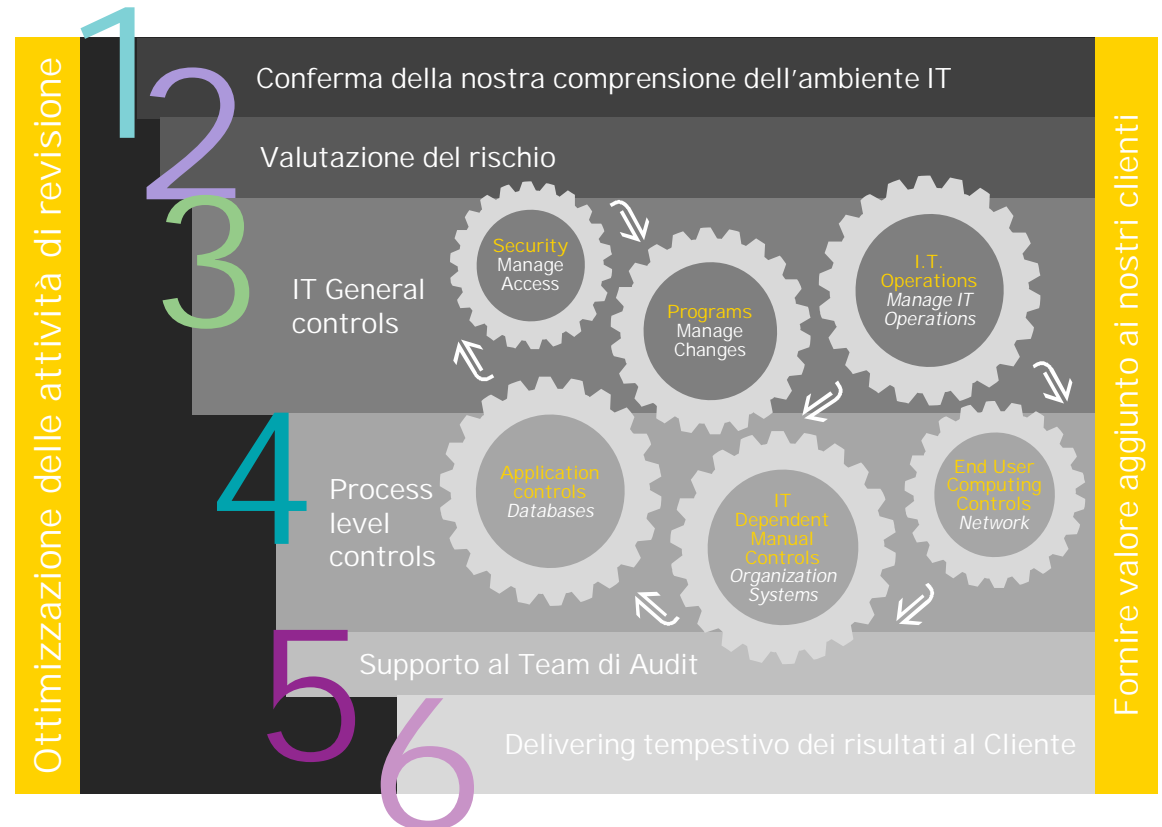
Ottimizzazione delle attività di revisione

1 Conferma della nostra comprensione dell'ambiente IT

2 Valutazione del rischio

3 IT General controls

Security
Manage
Access

Programs
Manage
Changes

I.T.
Operations
*Manage IT
Operations*

4 Process level controls

Application
controls
*Databases*

IT
Dependent
Manual
Controls
*Organization
Systems*

End User
Computing
Controls
*Network*

5 Supporto al Team di Audit

6 Delivering tempestivo dei risultati al Cliente

Fornire valore aggiunto ai nostri clienti